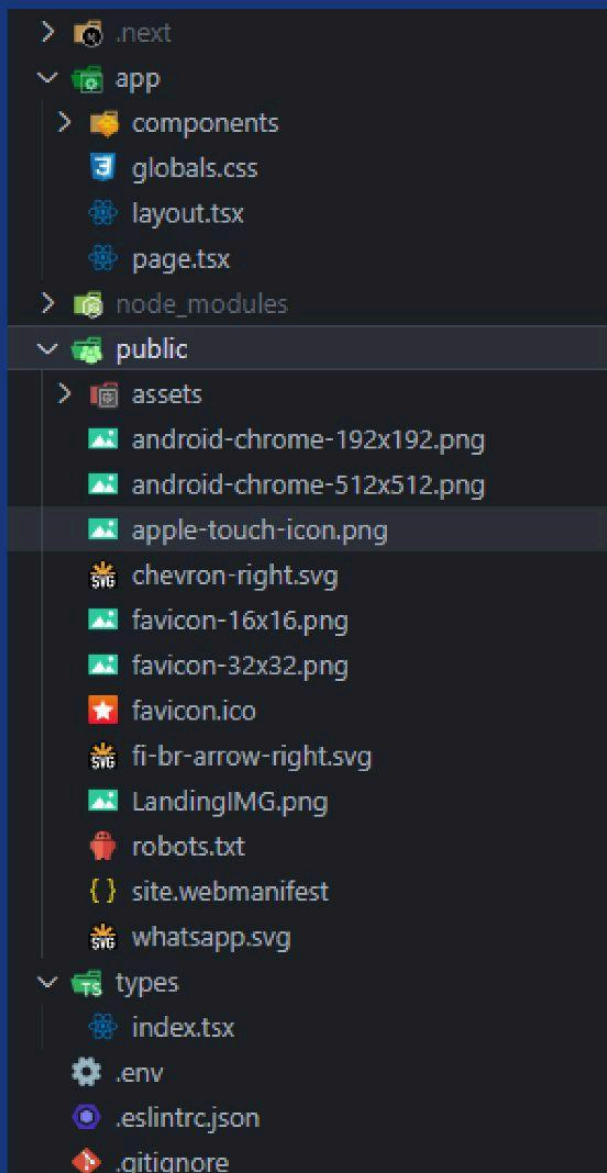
.next
app
components
globals.css
layout.tsx
page.tsx
node_modules
public
assets
android-chrome-192x192.png
android-chrome-512x512.png
apple-touch-icon.png
chevron-right.svg
favicon-16x16.png
favicon-32x32.png
favicon.ico
fi-br-arrow-right.svg
LandingIMG.png
robots.txt
site.webmanifest
whatsapp.svg
types
index.tsx
.env
.eslintrc.json
.gitignore